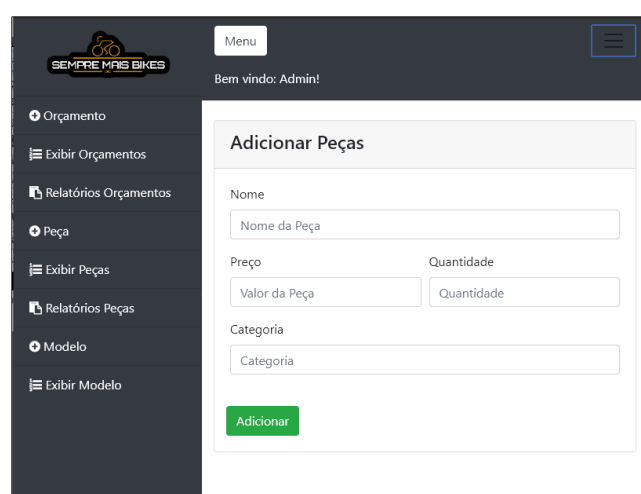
SEMPRE MAIS BIKES

Menu

Bem vindo: Admin!

Orçamento

Exibir Orçamentos

Relatórios Orçamentos

Peça

Exibir Peças

Relatórios Peças

Modelo

Exibir Modelo

Adicionar Peças

Nome

Nome da Peça

Preço

Valor da Peça

Quantidade

Quantidade

Categoria

Categoria

Adicionar